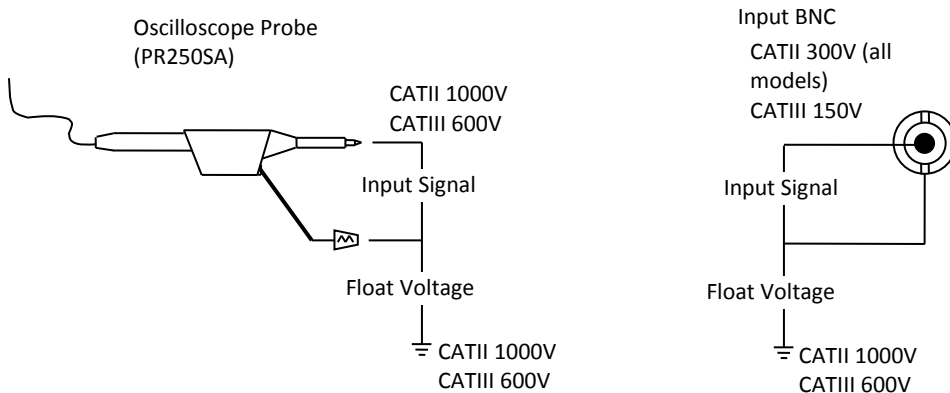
Oscilloscope Probe (PR250SA)

CATII 1000V
CATIII 600V

Input Signal

Float Voltage

CATII 1000V
CATIII 600V

Input BNC
CATII 300V (all models)
CATIII 150V

Input Signal

Float Voltage

CATII 1000V
CATIII 600V